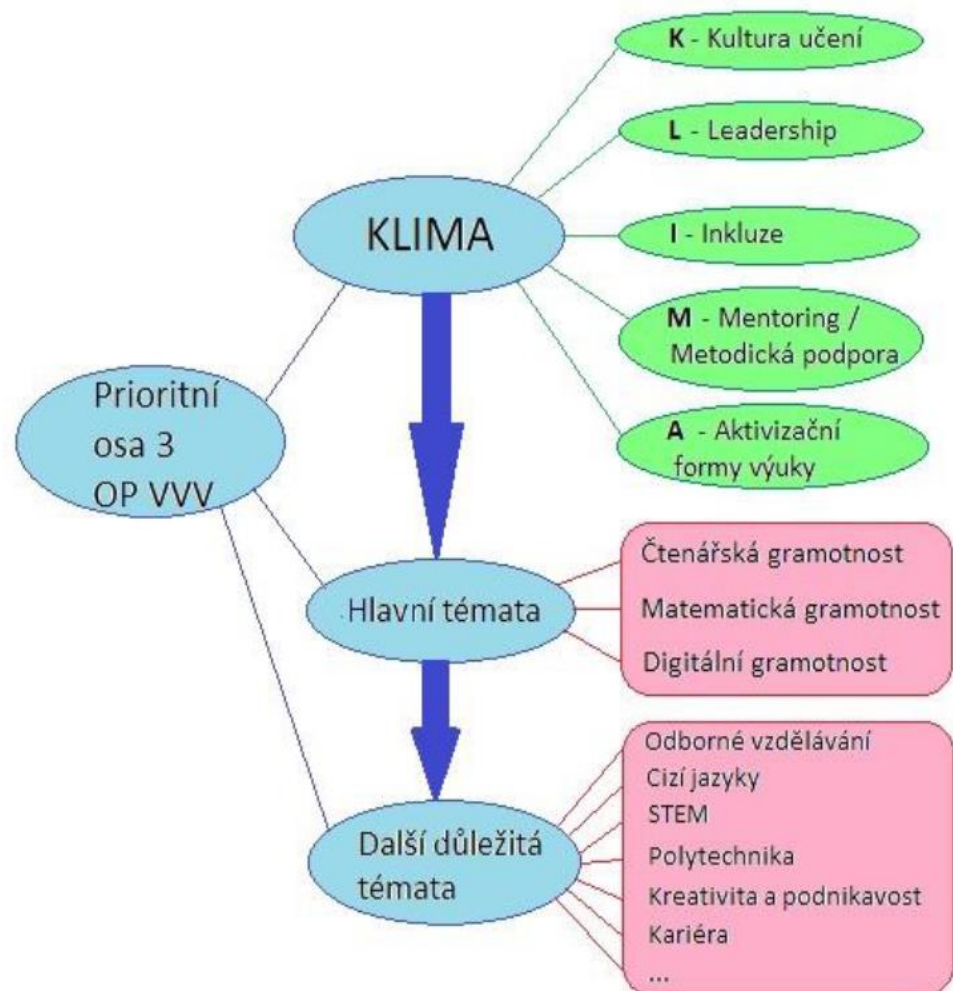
K - Kultura učení

L - Leadership

KLIMA

I - Inkluze

M - Mentoring / Metodická podpora

Prioritní osa 3 OP VVV

A - Aktivizační formy výuky

Hlavní témata

Čtenářská gramotnost
Matematická gramotnost
Digitální gramotnost

Další důležitá témata

Odborné vzdělávání
Cizí jazyky
STEM
Polytechnika
Kreativita a podnikavost
Kariéra
...